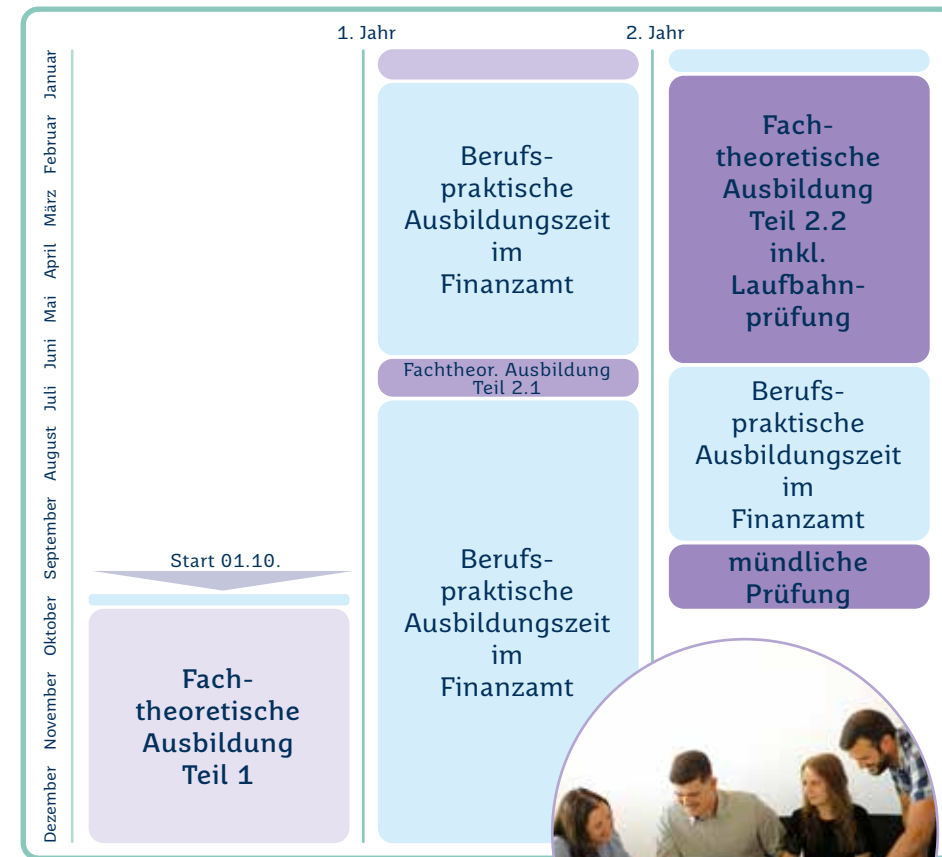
1. Jahr

2. Jahr

Januar

Februar

März

April

Mai

Juni

Juli

August

September

Oktober

November

Dezember

Start 01.10.

Fachtheoretische Ausbildung Teil 1

Berufspraktische Ausbildungszeit im Finanzamt

Fachtheor. Ausbildung Teil 2.1

Berufspraktische Ausbildungszeit im Finanzamt

Fachtheoretische Ausbildung Teil 2.2 inkl. Laufbahnprüfung

Berufspraktische Ausbildungszeit im Finanzamt

mündliche Prüfung